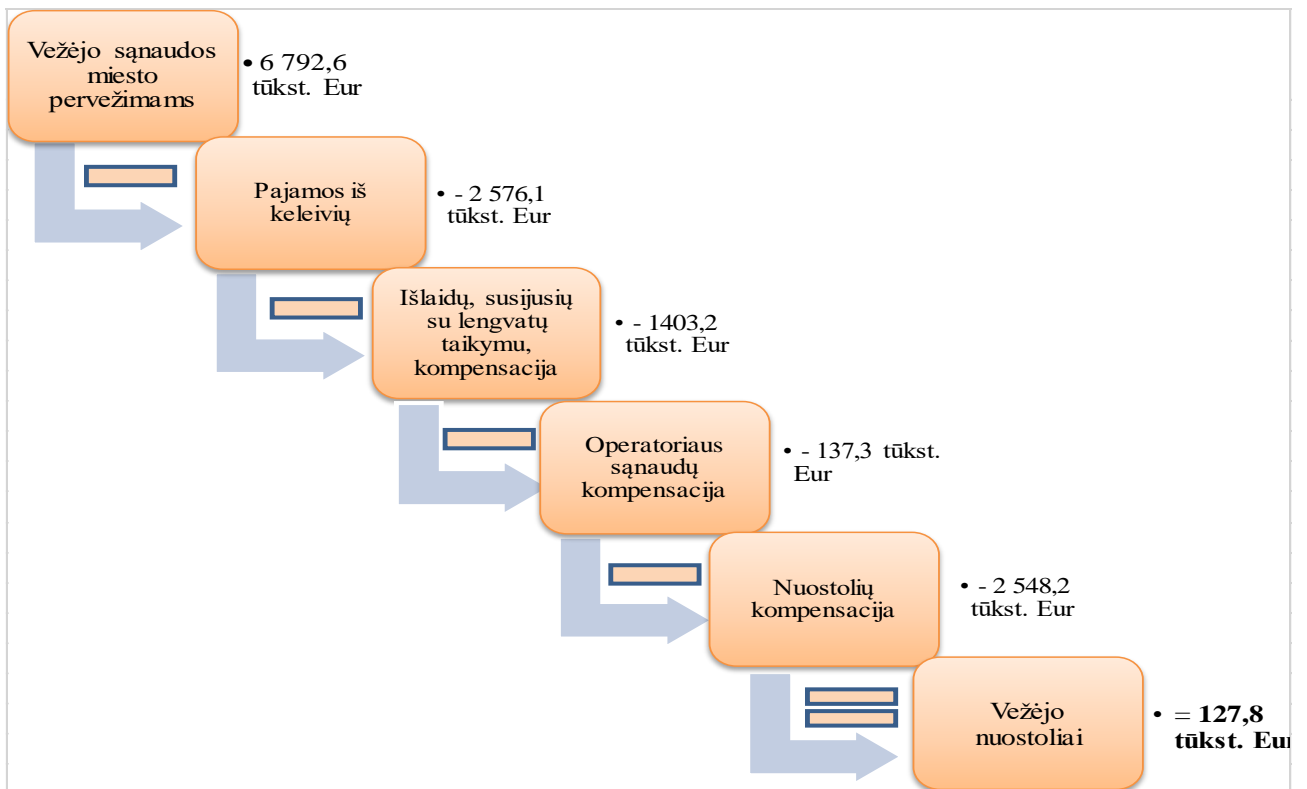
Vežėjo sąnaudos miesto pervežimams

• 6 792,6 tūkst. Eur

Pajamos iš keleivių

• - 2 576,1 tūkst. Eur

Išlaidų, susijusių su lengvatų taikymu, kompensacija

• - 1403,2 tūkst. Eur

Operatoriaus sąnaudų kompensacija

• - 137,3 tūkst. Eur

Nuostolių kompensacija

• - 2 548,2 tūkst. Eur

Vežėjo nuostoliai

• = **127,8 tūkst. Eur**